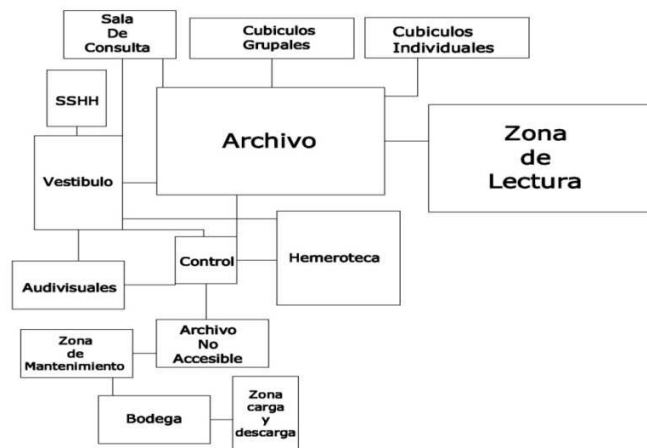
Sala De Consulta

Cubiculos Grupales

Cubiculos Individuales

SSHH

Archivo

Zona de Lectura

Vestibulo

Hemeroteca

Control

Audivisuales

Archivo No Accesible

Zona de Mantenimiento

Bodega

Zona carga y descarga